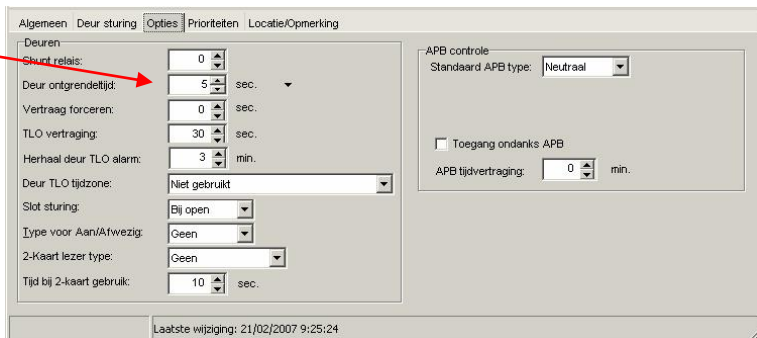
Algemeen | Deur sturing | Opties | Prioriteiten | Locatie/Opmerking

Deuren

Shunt relais: 0

Deur ontgrendeltijd: 5 sec.

Vertraag forceren: 0 sec.

TLO vertraging: 30 sec.

Herhaal deur TLO alarm: 3 min.

Deur TLO tijdzone: Niet gebruikt

Slot sturing: Bij open

Type voor Aan/Afwezig: Geen

2-Kaart lezer type: Geen

Tijd bij 2-kaart gebruik: 10 sec.

APB controle

Standaard APB type: Neutraal

Toegang ondanks APB

APB tijdvertraging: 0 min.

Laatste wijziging: 21/02/2007 9:25:24